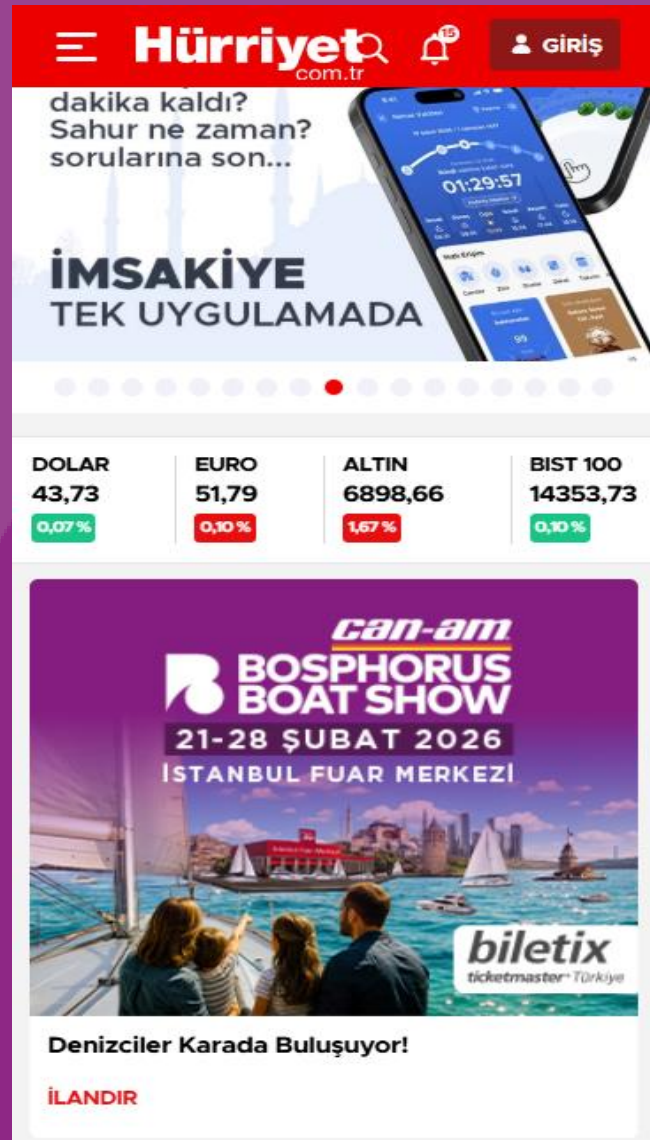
Hürriyet com.tr

15

GİRİŞ

dakika kaldı? Sahur ne zaman? sorularına son...

İMSAKİYE TEK UYGULAMADA

01:29:57

| DOLAR | EURO | ALTIN | BIST 100 |
|---|---|---|---|
| 43,73 | 51,79 | 6898,66 | 14353,73 |
| 0,07 % | 0,10 % | 1,67 % | 0,10 % |

can-am

BOSPHORUS BOAT SHOW

21-28 ŞUBAT 2026

İSTANBUL FUAR MERKEZİ

biletix ticketmaster Türkiye

Denizciler Karada Buluşuyor!

İLANDIR